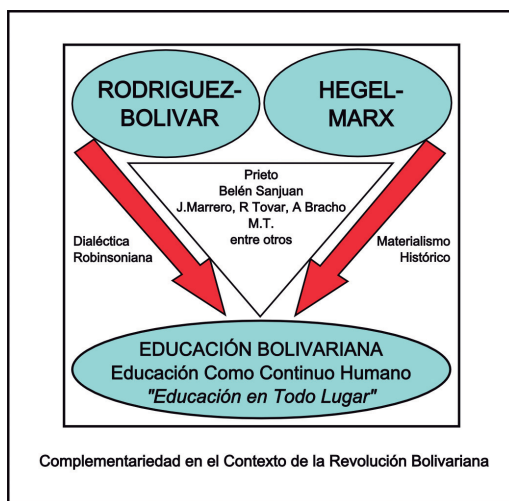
RODRIGUEZ-BOLIVAR

HEGEL-MARX

Prieto
Belén Sanjuan
J.Marrero, R Tovar, A Bracho
M.T.
entre otros

Dialéctica Robinsoniana

Materialismo Histórico

EDUCACIÓN BOLIVARIANA
Educación Como Continuo Humano
"Educación en Todo Lugar"

Complementariedad en el Contexto de la Revolución Bolivariana